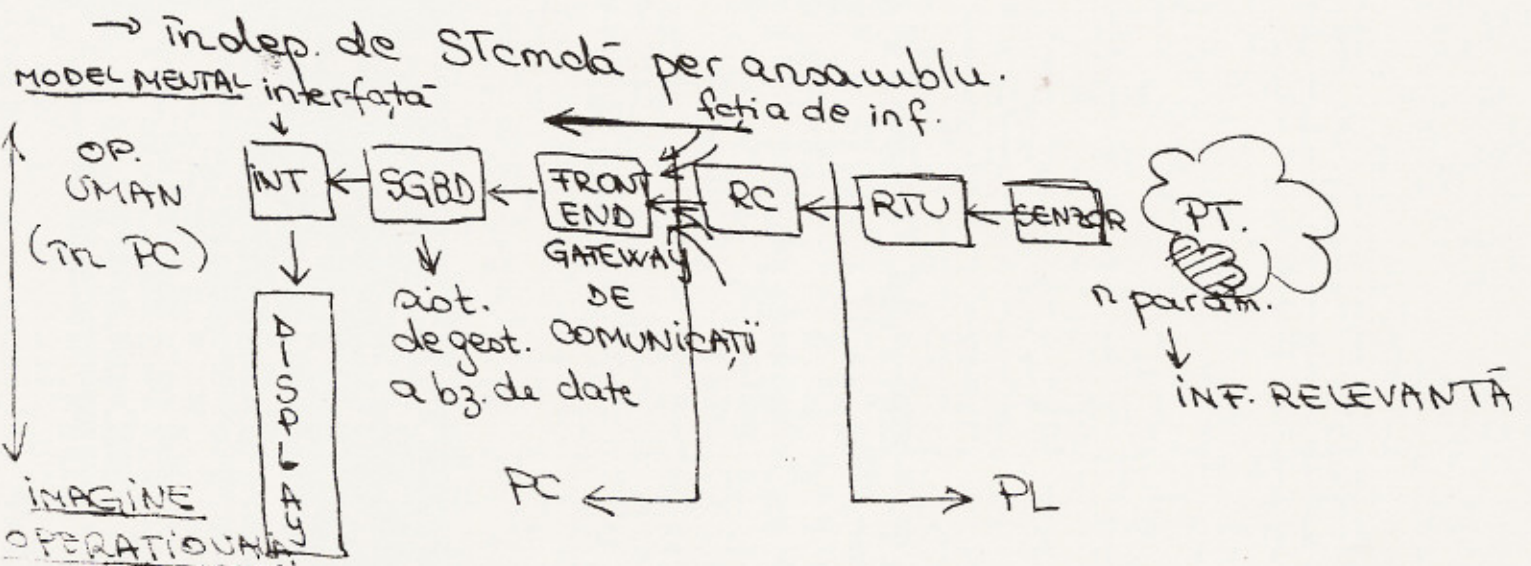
→ indep. de STcmdă per ansamblu.

MODEL MENTAL interfață

fctia de inf.

OP. UMAN (în PC)

INT

SGBD

FRONT END

RC

RTU

SENZOR

PT.

GATEWAY DE COMUNICAȚII

sist. de gest. a bz. de date

n param.

INF. RELEVANTĂ

DISPLAY

PC

PL

IMAGINE OPERAȚIONALĂ